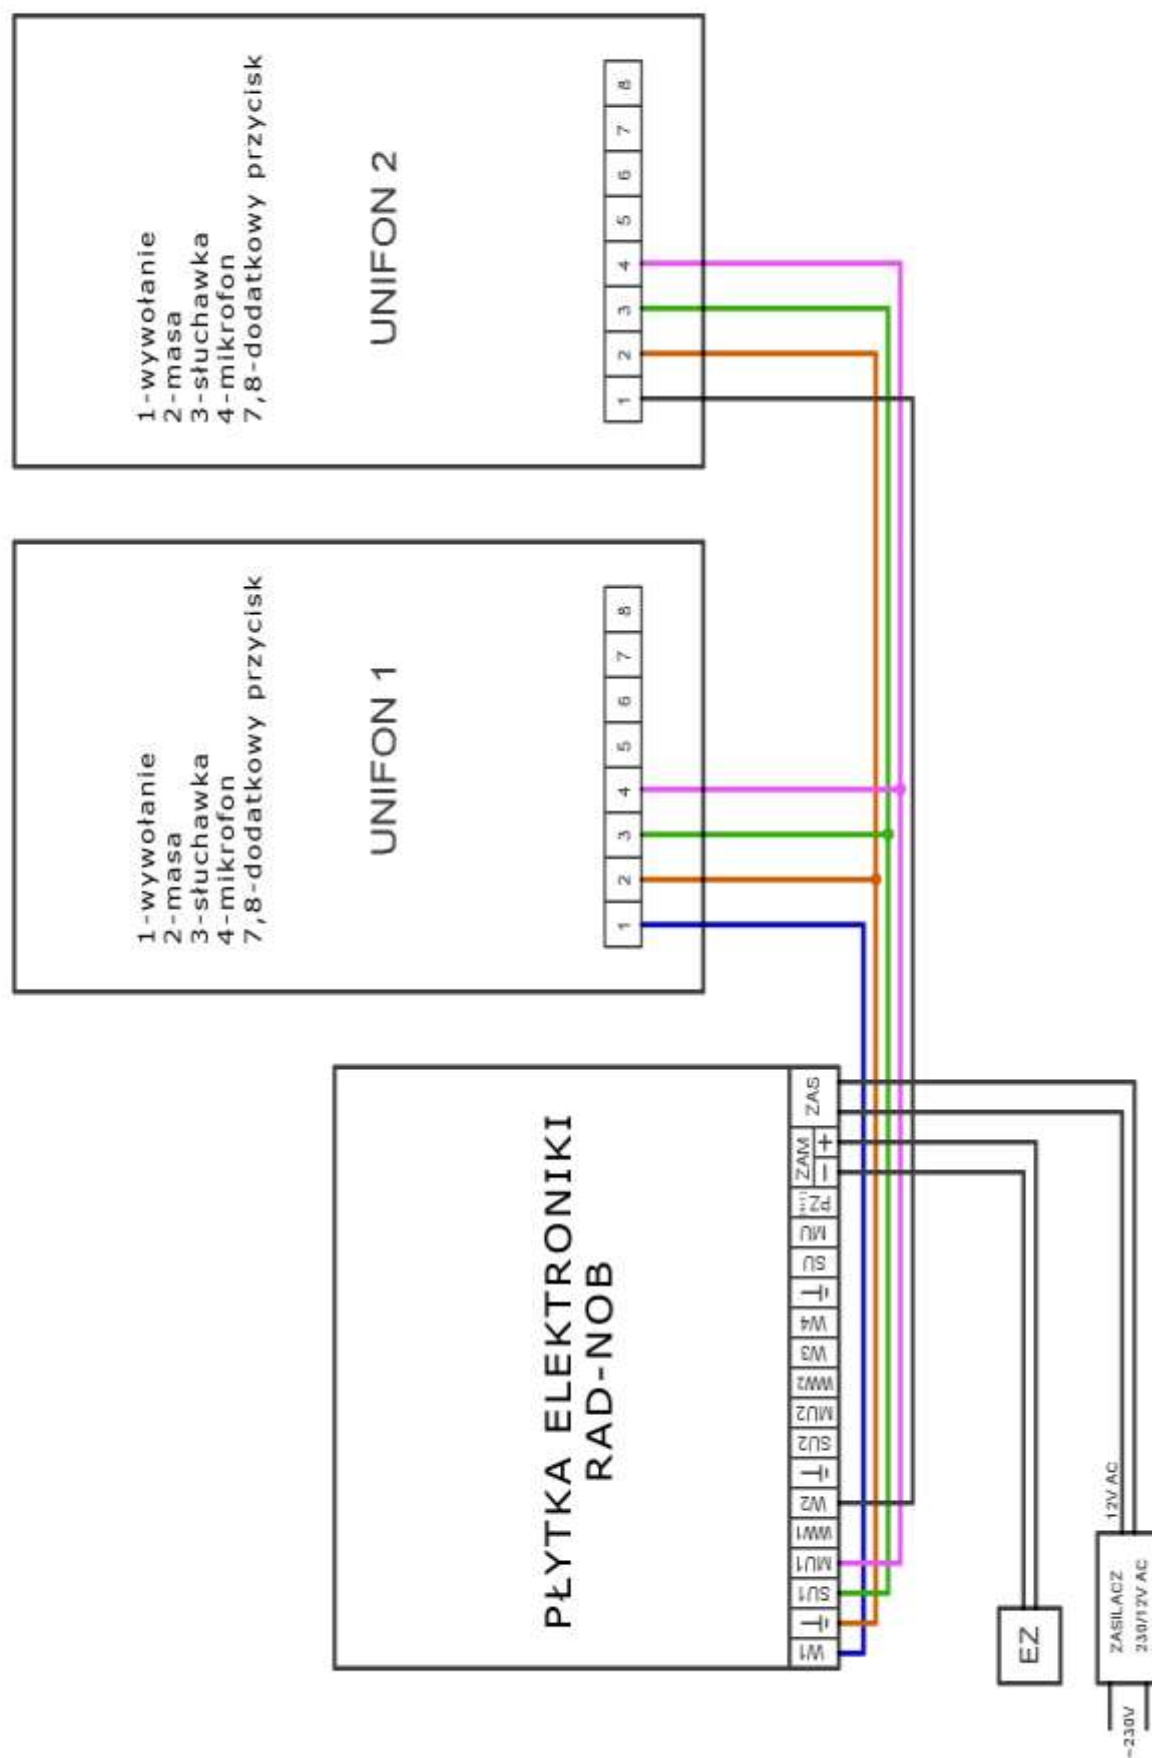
UNIFON 2

1-wywołanie
2-masa
3-słuchawka
4-mikrofon
7,8-dodatkowy przycisk

1 2 3 4 5 6 7 8

UNIFON 1

1-wywołanie
2-masa
3-słuchawka
4-mikrofon
7,8-dodatkowy przycisk

1 2 3 4 5 6 7 8

PŁYTKA ELEKTRONIKI
RAD-NOB

W1 $\perp$ SU1 MU1 WW1 W2 $\perp$ SU2 MU2 WW2 W3 W4 $\perp$ SU MU PZ ZAM – + ZAS

EZ

ZASILACZ
230/12V AC

12V AC

~230V